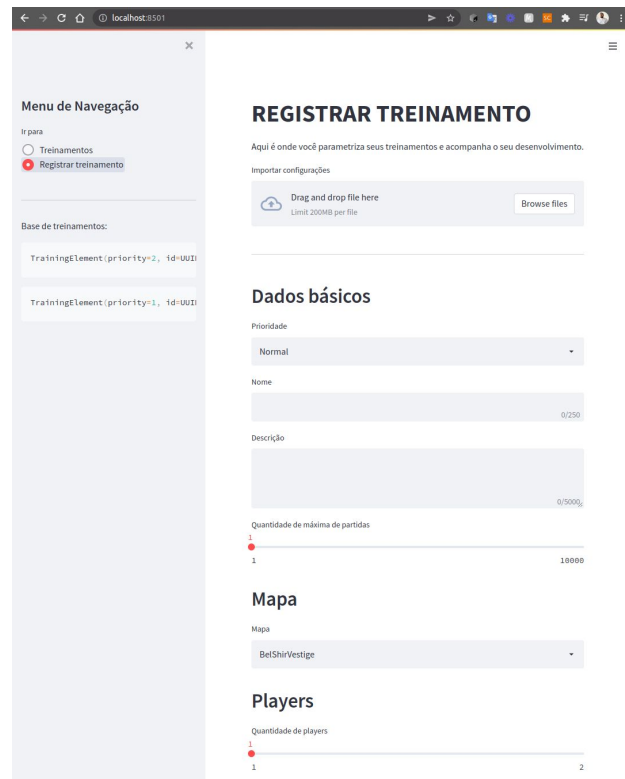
localhost:8501

×

Menu de Navegação

Ir para

Treinamentos

Registrar treinamento

Base de treinamentos:

TrainingElement(priority=2, id=UUI

TrainingElement(priority=1, id=UUI

REGISTRAR TREINAMENTO

Aqui é onde você parametriza seus treinamentos e acompanha o seu desenvolvimento.

Importar configurações

Drag and drop file here
Limit 200MB per file

Browse files

Dados básicos

Prioridade

Normal

Nome

0/250

Descrição

0/5000

Quantidade de máxima de partidas

1

1

10000

Mapa

Mapa

BelShirVestige

Players

Quantidade de players

1

1

2